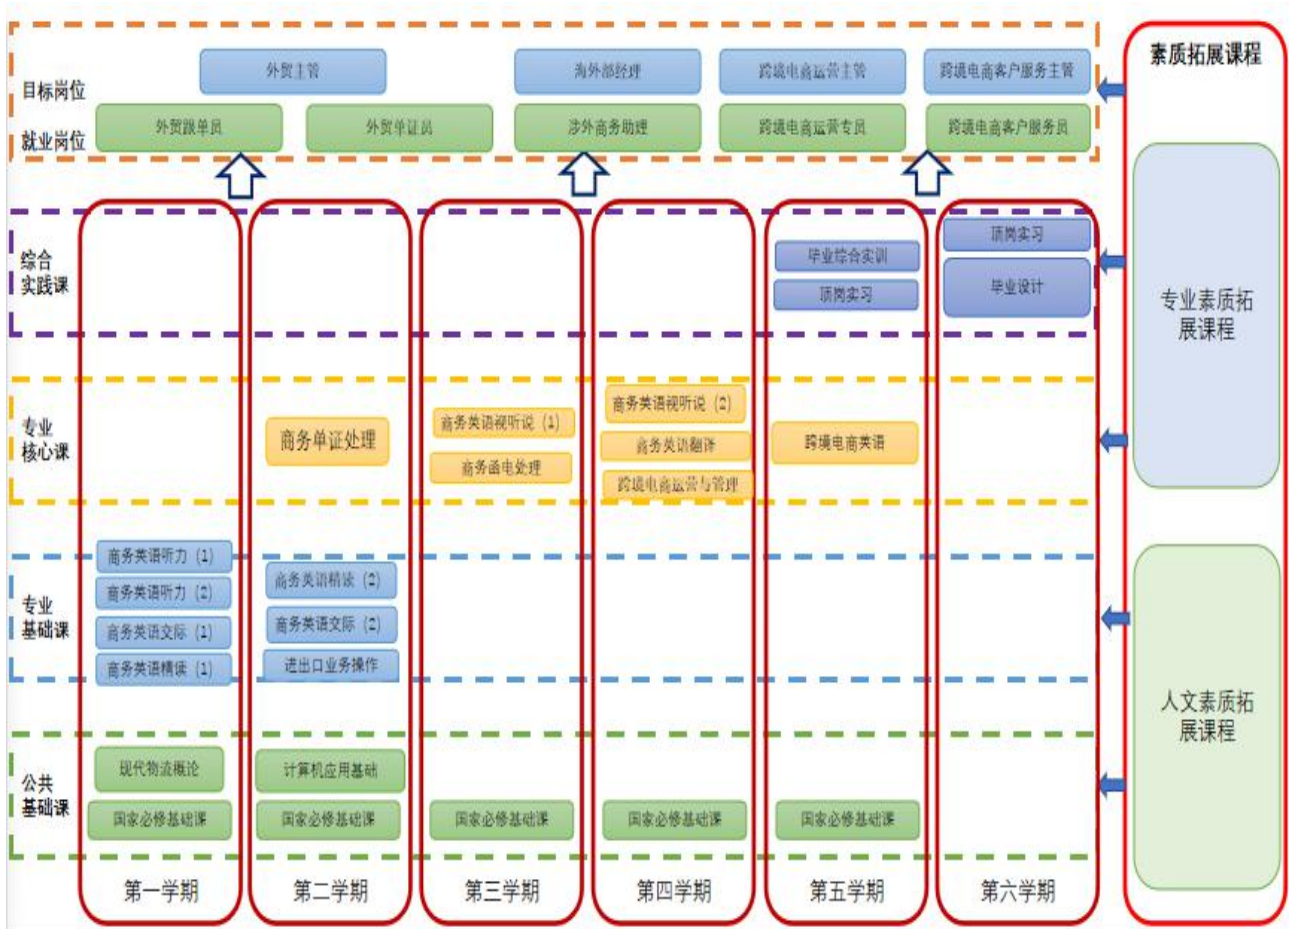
目标岗位
外贸主管
海外部经理
跨境电商运营主管
跨境电商客户服务主管

就业岗位
外贸跟单员
外贸单证员
涉外商务助理
跨境电商运营专员
跨境电商客户服务员

素质拓展课程

综合实践课
毕业综合实训
顶岗实习
顶岗实习
毕业设计

专业素质拓展课程

专业核心课
商务单证处理
商务英语视听说（1）
商务函电处理
商务英语视听说（2）
商务英语翻译
跨境电商运营与管理
跨境电商英语

专业基础课
商务英语听力（1）
商务英语听力（2）
商务英语交际（1）
商务英语精读（1）
商务英语精读（2）
商务英语交际（2）
进出口业务操作

人文素质拓展课程

公共基础课
现代物流概论
国家必修基础课
计算机应用基础
国家必修基础课
国家必修基础课
国家必修基础课
国家必修基础课

第一学期
第二学期
第三学期
第四学期
第五学期
第六学期